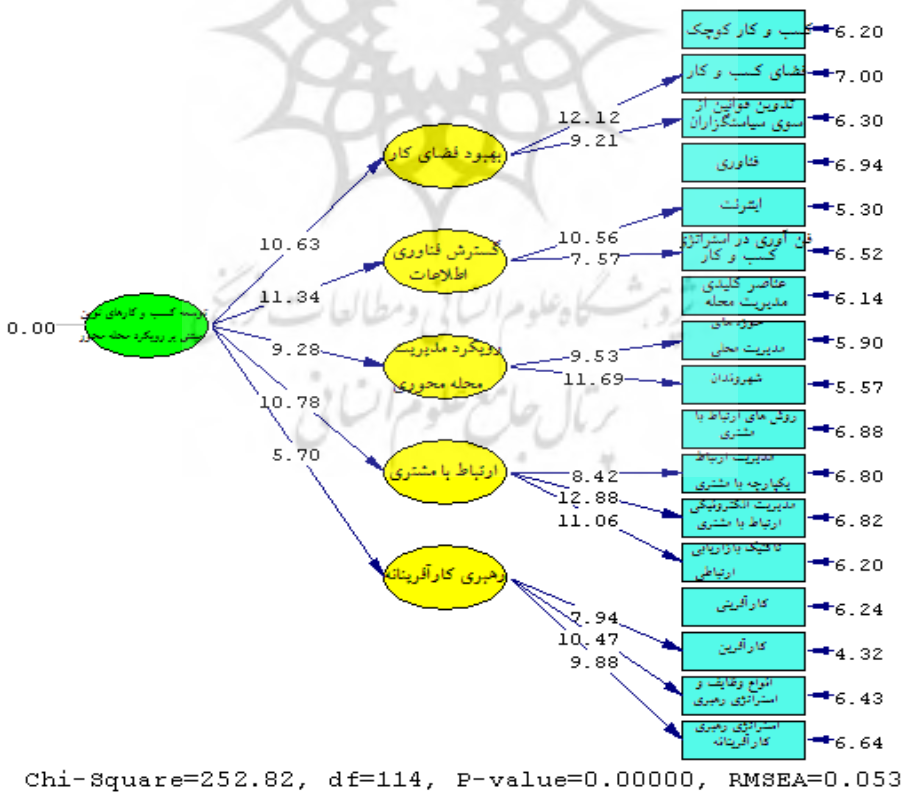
کسب و کار کوچک 6.20
فضای کسب و کار 7.00
تدوین قوانین از سوی سیاستگزاران 6.30
فناوری 6.94
اینترنت 5.30
فن آوری در استراتژی کسب و کار 6.52
عناصر کلیدی مدیریت محله 6.14
حوزه های مدیریت محلی 5.90
شهروندان 5.57
روش های ارتباط با مشتری 6.88
مدیریت ارتباط یکپارچه با مشتری 6.80
مدیریت الکترونیکی ارتباط با مشتری 6.82
تاکتیک بازاریابی ارتباطی 6.20
کارآفرینی 6.24
کارآفرین 4.32
انواع وظایف و استراتژی رهبری 6.43
استراتژی رهبری کارآفرینانه 6.64

بهبود فضای کار
12.12
9.21

گسترش فناوری اطلاعات
10.56
7.57

رویکرد مدیریت محله محوری
9.53
11.69

ارتباط با مشتری
8.42
12.88
11.06

رهبری کارآفرینانه
7.94
10.47
9.88

توسعه کسب و کارهای نوین مبتنی بر رویکرد محله محور
0.00
10.63
11.34
9.28
10.78
5.70

Chi-Square=252.82, df=114, P-value=0.00000, RMSEA=0.053